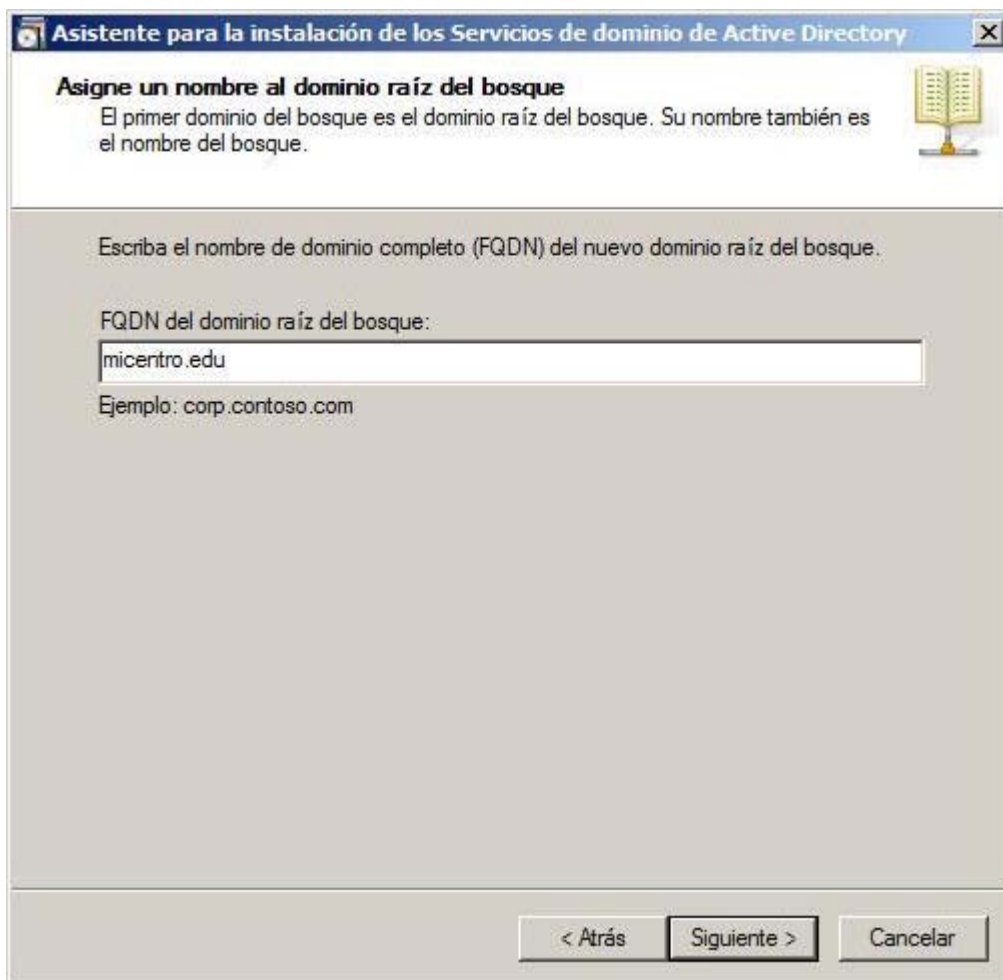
Asistente para la instalación de los Servicios de dominio de Active Directory

Asigne un nombre al dominio raíz del bosque
El primer dominio del bosque es el dominio raíz del bosque. Su nombre también es el nombre del bosque.

Escriba el nombre de dominio completo (FQDN) del nuevo dominio raíz del bosque.

FQDN del dominio raíz del bosque:

micentro.edu

Ejemplo: corp.contoso.com

< Atrás | Siguiente > | Cancelar